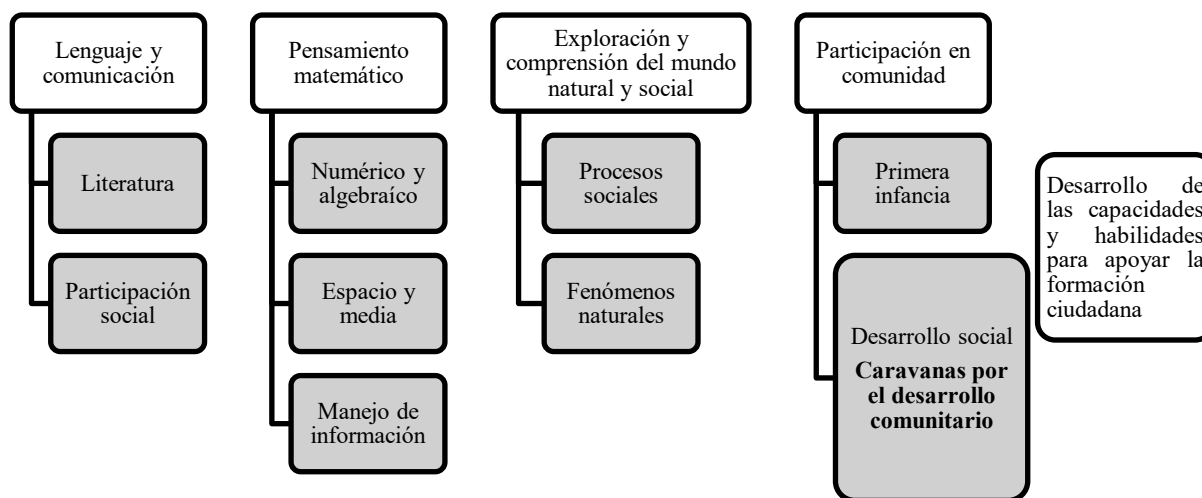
Lenguaje y comunicación

Literatura

Participación social

Pensamiento matemático

Numérico y algebraíco

Espacio y media

Manejo de información

Exploración y comprensión del mundo natural y social

Procesos sociales

Fenómenos naturales

Participación en comunidad

Primera infancia

Desarrollo social

**Caravanas por el desarrollo comunitario**

Desarrollo de las capacidades y habilidades para apoyar la formación ciudadana